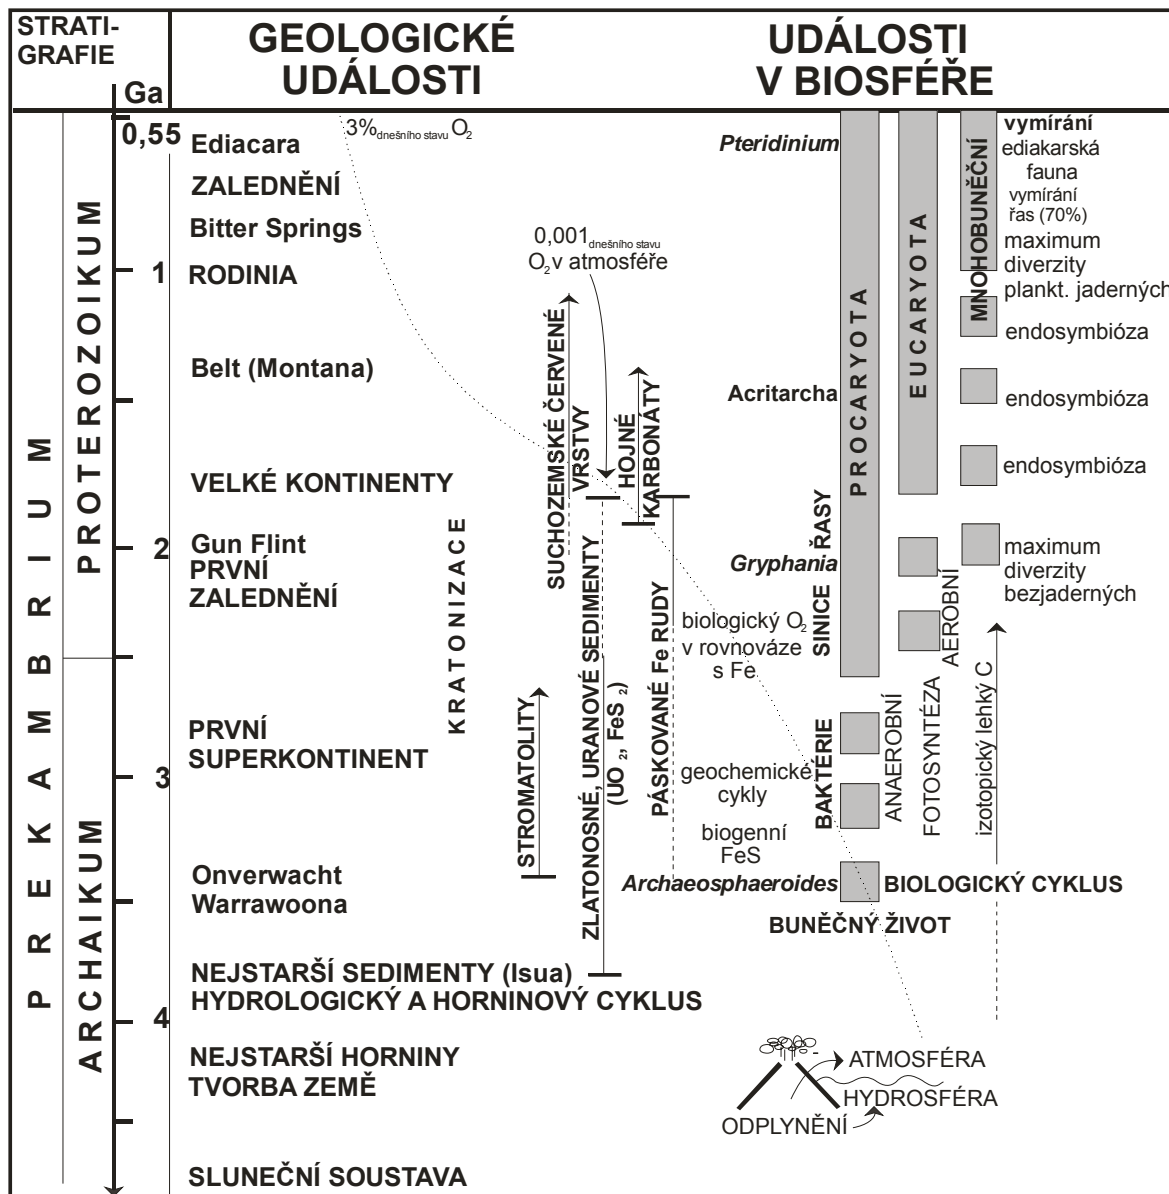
STRATIGRAFIE

Ga

GEOLOGICKÉ UDÁLOSTI

UDÁLOSTI V BIOSFÉŘE

PREKAMBRIUM

PROTEROZOIKUM

ARCHAIKUM

0,55
1
2
3
4

Ediacara
ZALEDNĚNÍ
Bitter Springs
RODINIA
Belt (Montana)
VELKÉ KONTINENTY
Gun Flint
PRVNÍ ZALEDNĚNÍ
PRVNÍ SUPERKONTINENT
Onverwacht
Warrawoona
NEJSTARŠÍ SEDIMENTY (Isua)
HYDROLOGICKÝ A HORNINOVÝ CYKLUS
NEJSTARŠÍ HORNINY
TVORBA ZEMĚ
SLUNEČNÍ SOUSTAVA

KRATONIZACE

$3\%_{\text{dnešního stavu}}O_2$

$0{,}001_{\text{dnešního stavu}}$
$O_2$ v atmosféře

SUCHOZEMSKÉ ČERVENÉ VRSTVY

HOJNÉ KARBONÁTY

STROMATOLITY

ZLATONOSNÉ, URANOVÉ SEDIMENTY ($UO_2$, $FeS_2$)

PÁSKOVANÉ Fe RUDY

biologický $O_2$ v rovnováze s Fe

geochemické cykly

biogenní FeS

Pteridinium
Acritarcha
Gryphania
Archaeosphaeroides

PROCARYOTA
EUCARYOTA
MNOHOBUNĚČNÍ

ŘASY
SINICE
BAKTÉRIE

ANAEROBNÍ
FOTOSYNTÉZA
AEROBNÍ
izotopický lehký C

vymírání
ediakarská fauna
vymírání řas (70%)
maximum diverzity plankt. jaderných
endosymbióza
endosymbióza
endosymbióza
maximum diverzity bezjaderných

BIOLOGICKÝ CYKLUS
BUNĚČNÝ ŽIVOT

ATMOSFÉRA
HYDROSFÉRA
ODPLYNĚNÍ